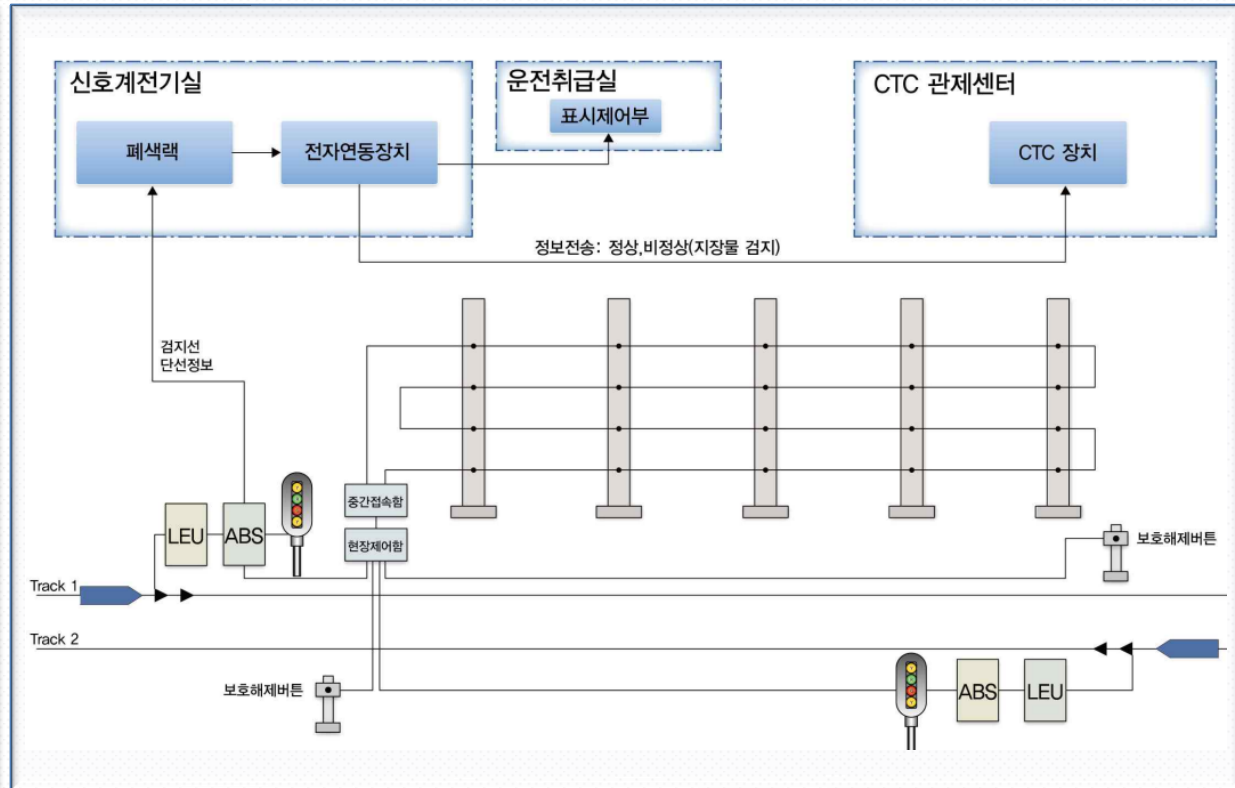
신호계전기실

폐색랙

전자연동장치

운전취급실

표시제어부

CTC 관제센터

CTC 장치

정보전송: 정상,비정상(지장물 검지)

검지선
단선정보

LEU

ABS

중간접속함

현장제어함

보호해제버튼

Track 1

Track 2

보호해제버튼

ABS

LEU